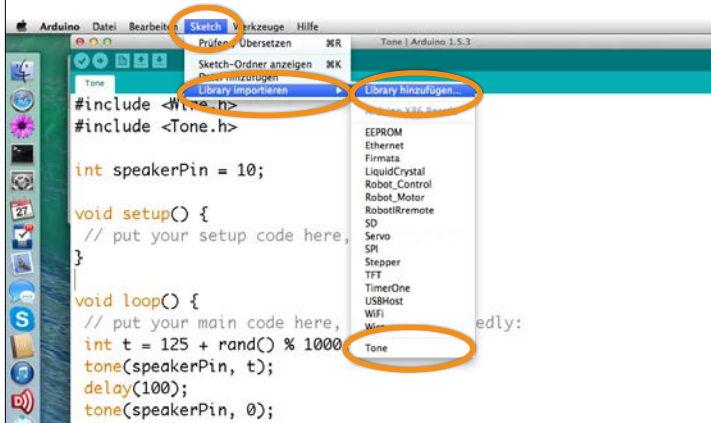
Arduino Datei Bearbeiten Sketch Werkzeuge Hilfe

Prüfen / Übersetzen ⌘R
Sketch-Ordner anzeigen ⌘K
Datei hinzufügen
Library importieren
Library hinzufügen...

Tone | Arduino 1.5.3

Tone

#include <Wire.h>
#include <Tone.h>

int speakerPin = 10;

void setup() {
// put your setup code here,
}

void loop() {
// put your main code here, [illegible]edly:
int t = 125 + rand() % 1000
tone(speakerPin, t);
delay(100);
tone(speakerPin, 0);

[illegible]
EEPROM
Ethernet
Firmata
LiquidCrystal
Robot_Control
Robot_Motor
RobotIRremote
SD
Servo
SPI
Stepper
TFT
TimerOne
USBHost
WiFi
Wire
Tone